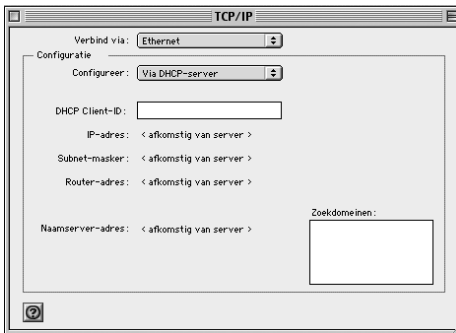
TCP/IP

Verbind via: Ethernet

Configuratie

Configureer: Via DHCP-server

DHCP Client-ID:

IP-adres: < afkomstig van server >

Subnet-masker: < afkomstig van server >

Router-adres: < afkomstig van server >

Naamserver-adres: < afkomstig van server >

Zoekdomeinen:

?